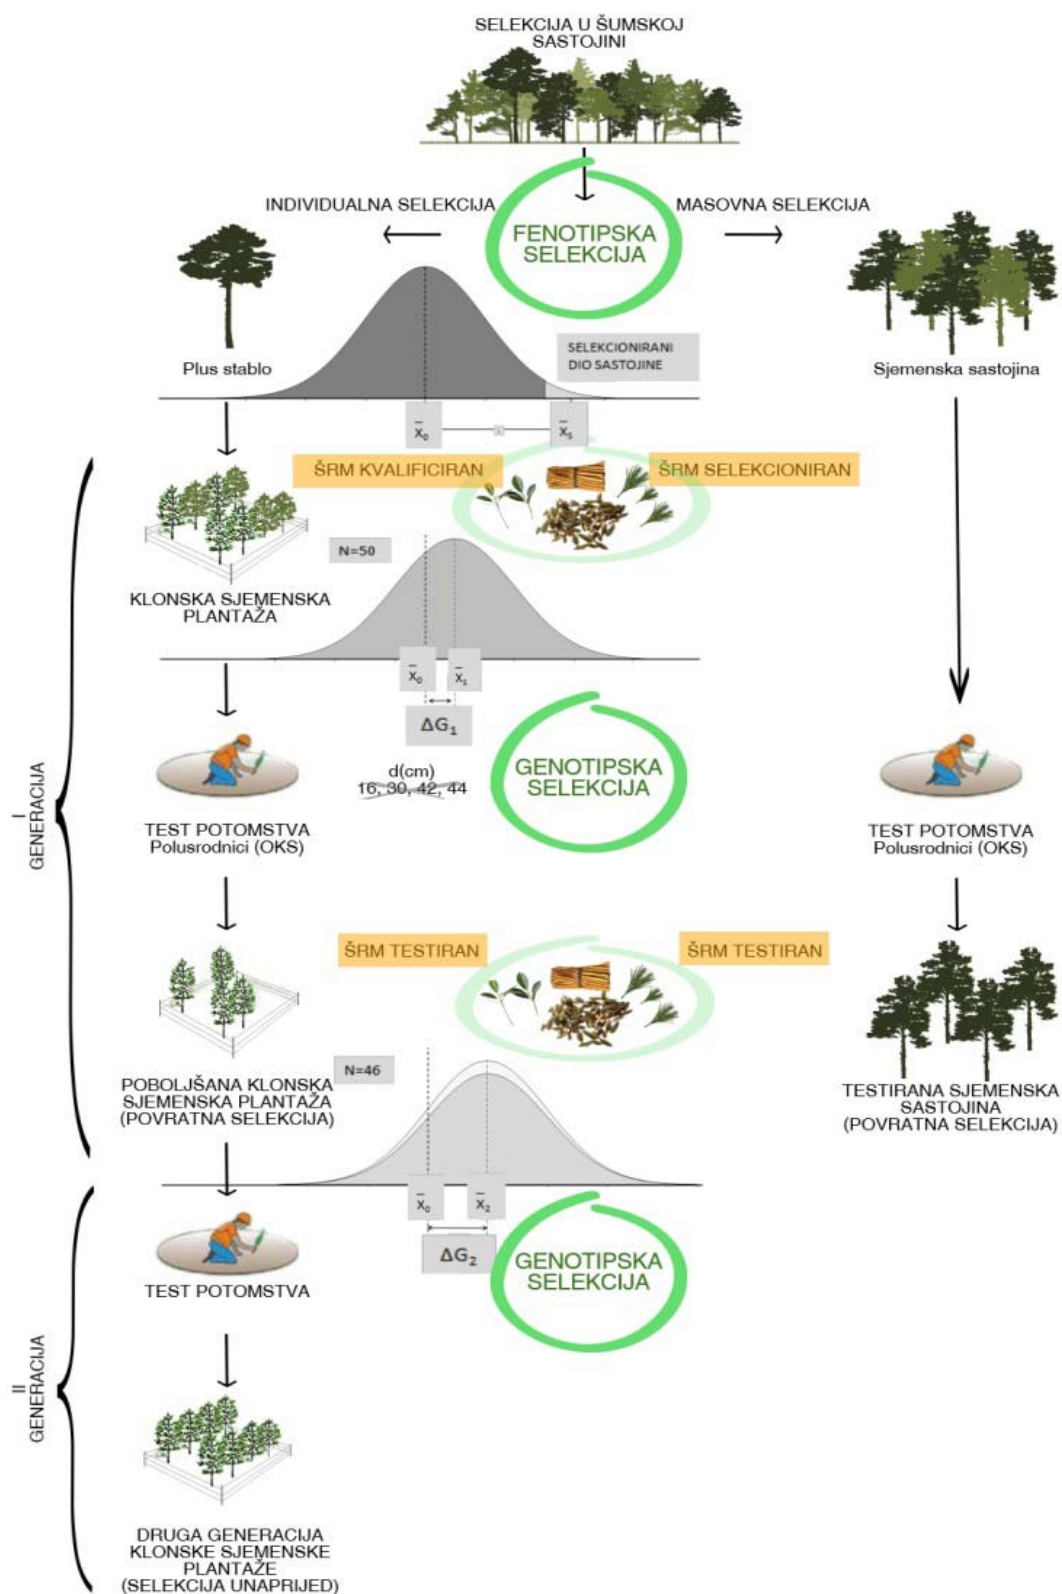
SELEKCIJA U ŠUMSKOJ SASTOJINI

INDIVIDUALNA SELEKCIJA

FENOTIPSKA SELEKCIJA

MASOVNA SELEKCIJA

Plus stablo

SELEKCIONIRANI DIO SASTOJINE

Sjemenska sastojina

$\bar{x}_0$

$\bar{x}_s$

ŠRM KVALIFICIRAN

ŠRM SELEKCIONIRAN

N=50

KLONSKA SJEMENSKA PLANTAŽA

$\bar{x}_0$

$\bar{x}_1$

$\Delta G_1$

d(cm)
16, 30, 42, 44

GENOTIPSKA SELEKCIJA

TEST POTOMSTVA
Polusrodnici (OKS)

TEST POTOMSTVA
Polusrodnici (OKS)

I GENERACIJA

ŠRM TESTIRAN

ŠRM TESTIRAN

N=46

POBOLJŠANA KLONSKA SJEMENSKA PLANTAŽA (POVRATNA SELEKCIJA)

TESTIRANA SJEMENSKA SASTOJINA (POVRATNA SELEKCIJA)

$\bar{x}_0$

$\bar{x}_2$

$\Delta G_2$

GENOTIPSKA SELEKCIJA

TEST POTOMSTVA

II GENERACIJA

DRUGA GENERACIJA KLONSKE SJEMENSKE PLANTAŽE (SELEKCIJA UNAPRIJED)